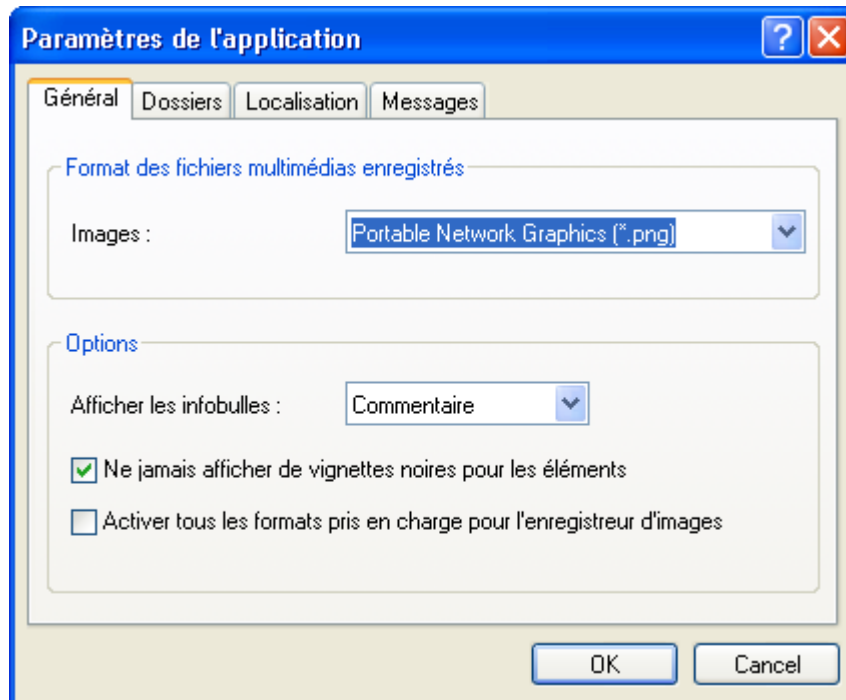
Paramètres de l'application

Général | Dossiers | Localisation | Messages

Format des fichiers multimédias enregistrés

Images : Portable Network Graphics (*.png)

Options

Afficher les infobulles : Commentaire

Ne jamais afficher de vignettes noires pour les éléments

Activer tous les formats pris en charge pour l'enregistreur d'images

OK
Cancel